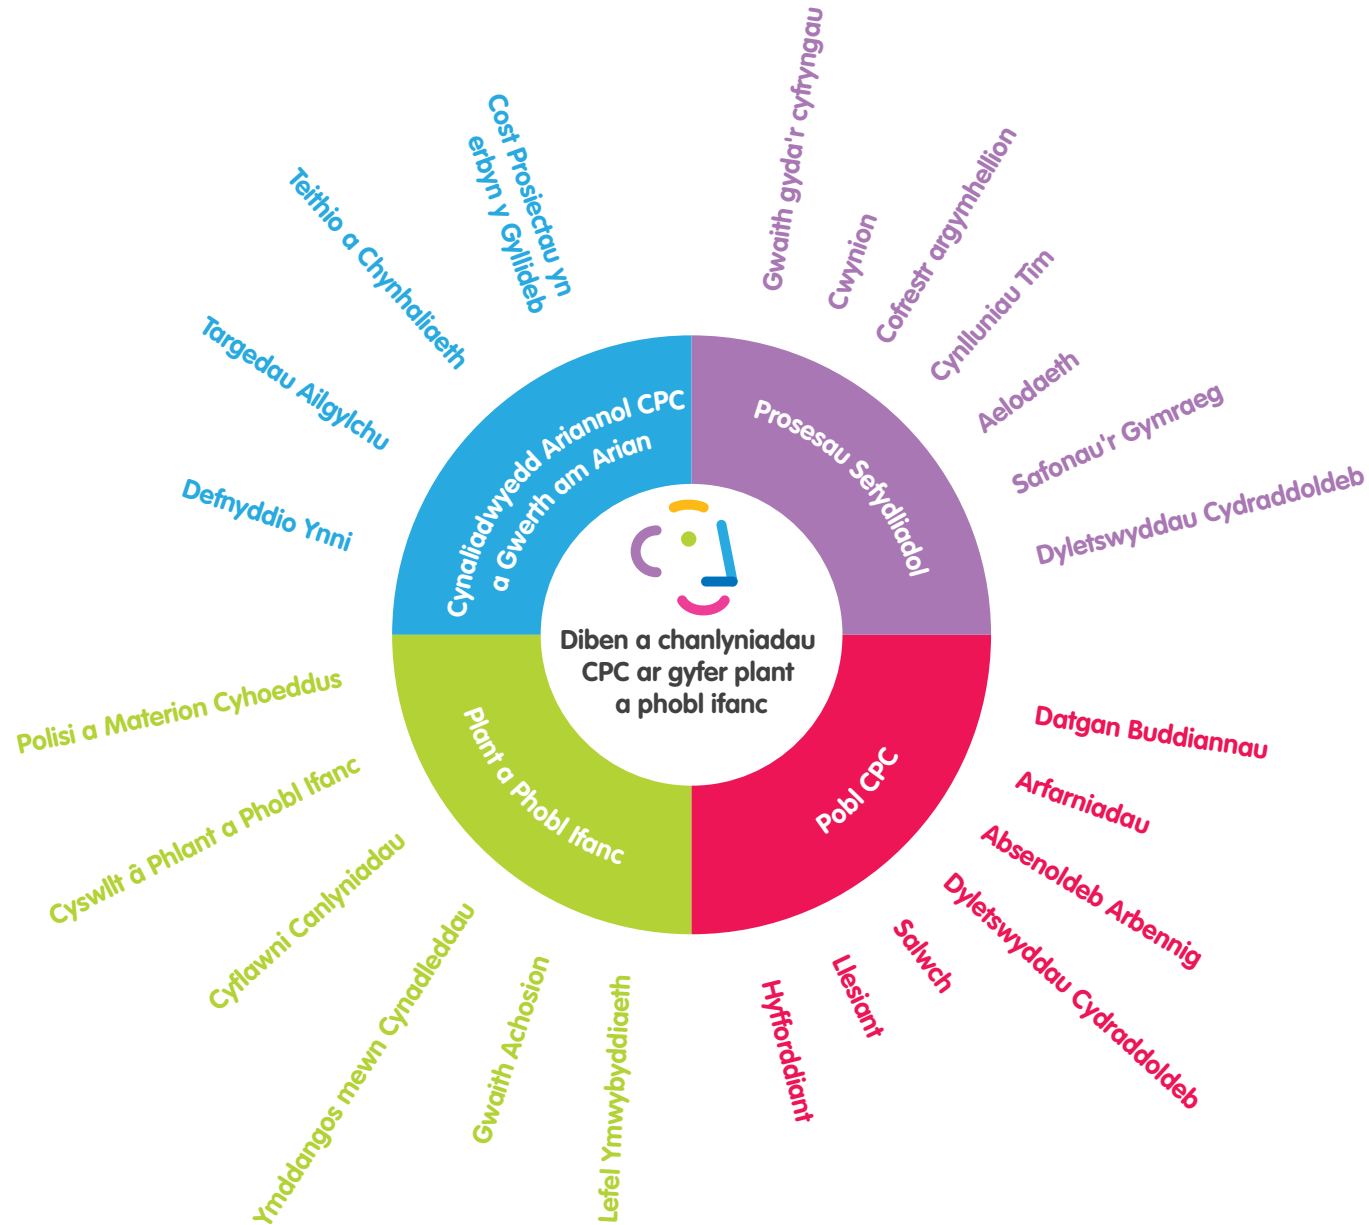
Diben a chanlyniadau CPC ar gyfer plant a phobl ifanc

Cynaliadwyedd Ariannol CPC a Gwerth am Arian

Prosesau Sefydliadol

Plant a Phobl Ifanc

Pobl CPC

Cost Prosiectau yn erbyn y Gyllideb

Teithio a Chynhaliaeth

Targedau Ailgylchu

Defnyddio Ynni

Gwaith gyda'r cyfryngau

Cwynion

Cofrestr argymhellion

Cynlluniau Tim

Aelodaeth

Safonau'r Gymraeg

Dyletswyddau Cydraddoldeb

Datgan Buddiannau

Arfarniadau

Absenoldeb Arbennig

Dyletswyddau Cydraddoldeb

Salwch

Llesiant

Hyfforddiant

Lefel Ymwybyddiaeth

Gwaith Achosion

Ymddangos mewn Cynadleddau

Cyflawni Canlyniadau

Cyswllt â Phlant a Phobl Ifanc

Polisi a Materion Cyhoeddus